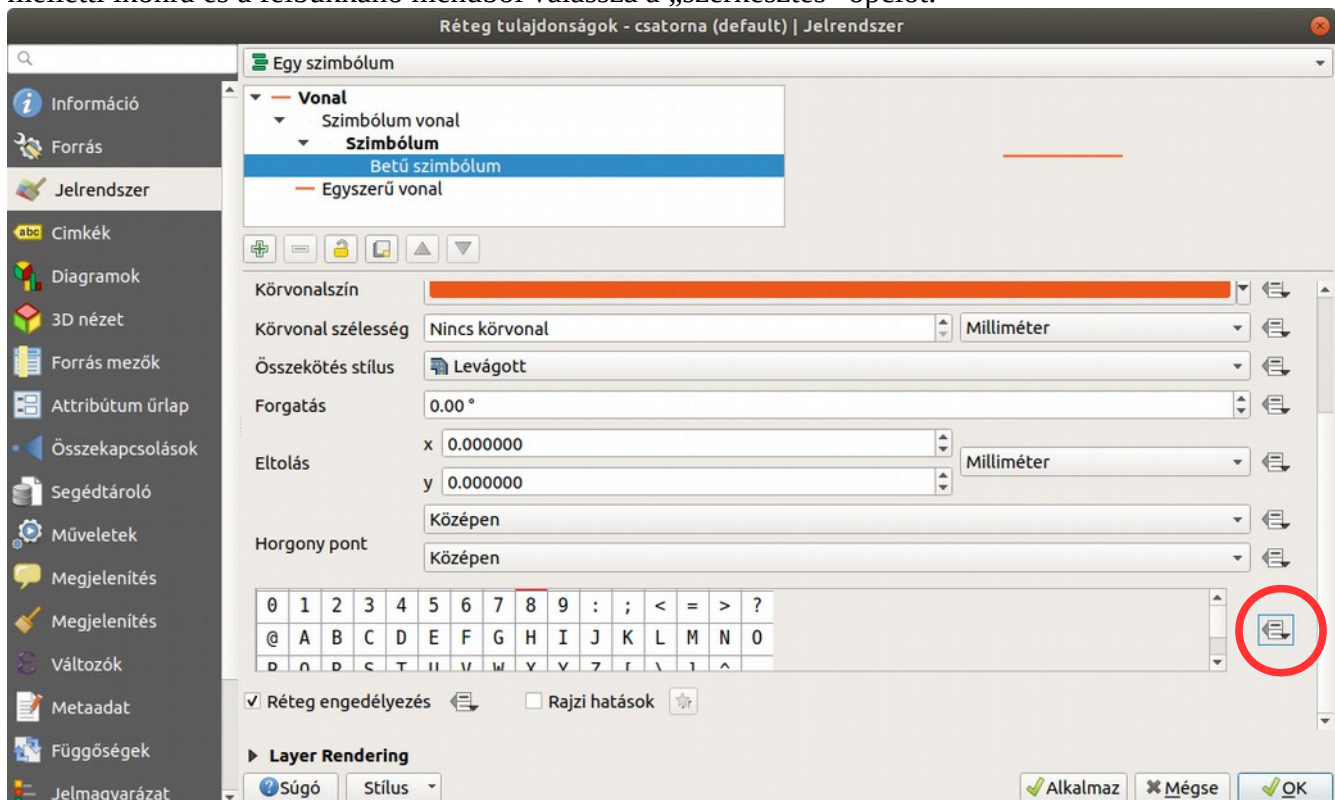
Réteg tulajdonságok - csatorna (default) | Jelrendszer

Információ
Forrás
Jelrendszer
Cimkék
Diagramok
3D nézet
Forrás mezők
Attribútum űrlap
Összekapcsolások
Segédtároló
Műveletek
Megjelenítés
Megjelenítés
Változók
Metaadat
Függőségek
Jelmagyarázat

Egy szimbólum

Vonal
Szimbólum vonal
Szimbólum
Betű szimbólum
Egyszerű vonal

Körvonalszín
Körvonal szélesség | Nincs körvonal | Milliméter
Összekötés stílus | Levágott
Forgatás | 0.00 °
Eltolás | x 0.000000 | y 0.000000 | Milliméter
Horgony pont | Középen | Középen

| 0 | 1 | 2 | 3 | 4 | 5 | 6 | 7 | 8 | 9 | : | ; | < | = | > | ? |
|---|---|---|---|---|---|---|---|---|---|---|---|---|---|---|---|
| @ | A | B | C | D | E | F | G | H | I | J | K | L | M | N | O |

Réteg engedélyezés
Rajzi hatások
Layer Rendering

Súgó
Stílus
Alkalmaz
Mégse
OK